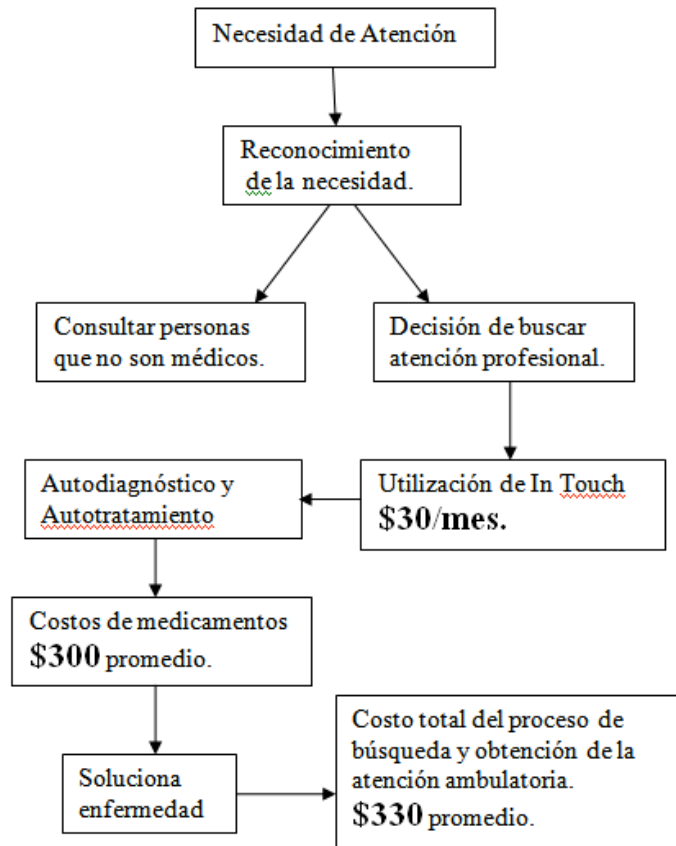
Necesidad de Atención

Reconocimiento de la necesidad.

Consultar personas que no son médicos.

Decisión de buscar atención profesional.

Utilización de In Touch \$30/mes.

Autodiagnóstico y Autotratamiento

Costos de medicamentos \$300 promedio.

Soluciona enfermedad

Costo total del proceso de búsqueda y obtención de la atención ambulatoria. \$330 promedio.